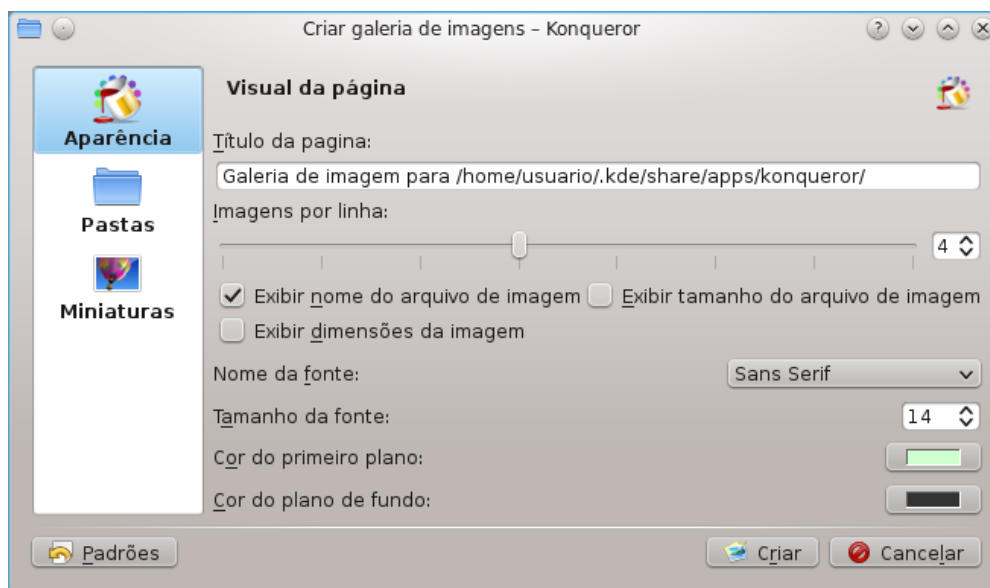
Criar galeria de imagens – Konqueror

Aparência

Pastas

Miniaturas

Visual da página

Título da pagina:

Galeria de imagem para /home/usuario/.kde/share/apps/konqueror/

Imagens por linha:

4

Exibir nome do arquivo de imagem

Exibir tamanho do arquivo de imagem

Exibir dimensões da imagem

Nome da fonte:

Sans Serif

Tamanho da fonte:

14

Cor do primeiro plano:

Cor do plano de fundo:

Padrões

Criar

Cancelar